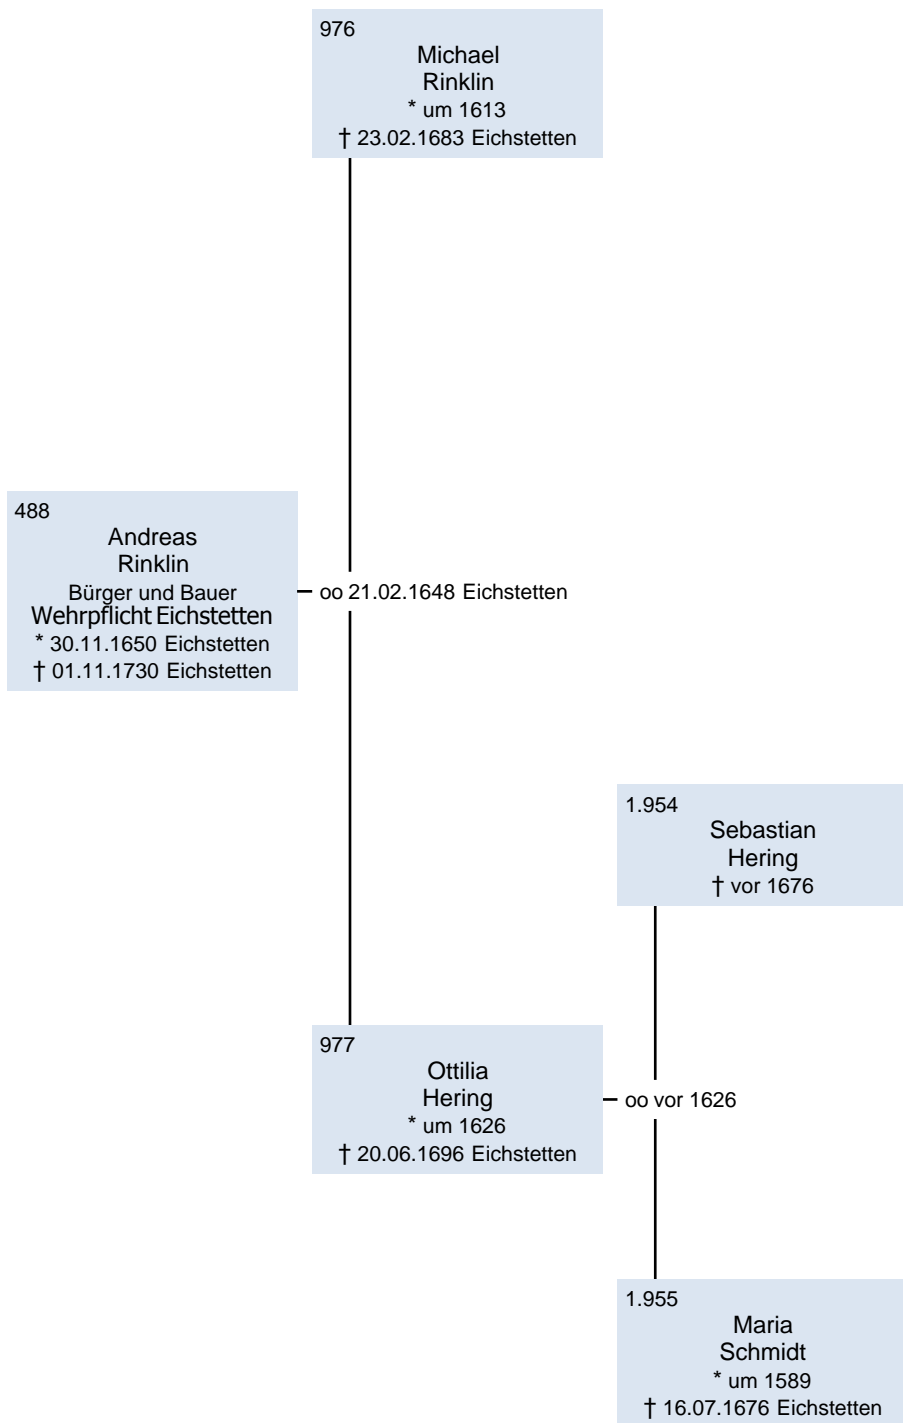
976
Michael
Rinklin
* um 1613
† 23.02.1683 Eichstetten

488
Andreas
Rinklin
Bürger und Bauer
Wehrpflicht Eichstetten
* 30.11.1650 Eichstetten
† 01.11.1730 Eichstetten

oo 21.02.1648 Eichstetten

1.954
Sebastian
Hering
† vor 1676

977
Ottilia
Hering
* um 1626
† 20.06.1696 Eichstetten

oo vor 1626

1.955
Maria
Schmidt
* um 1589
† 16.07.1676 Eichstetten